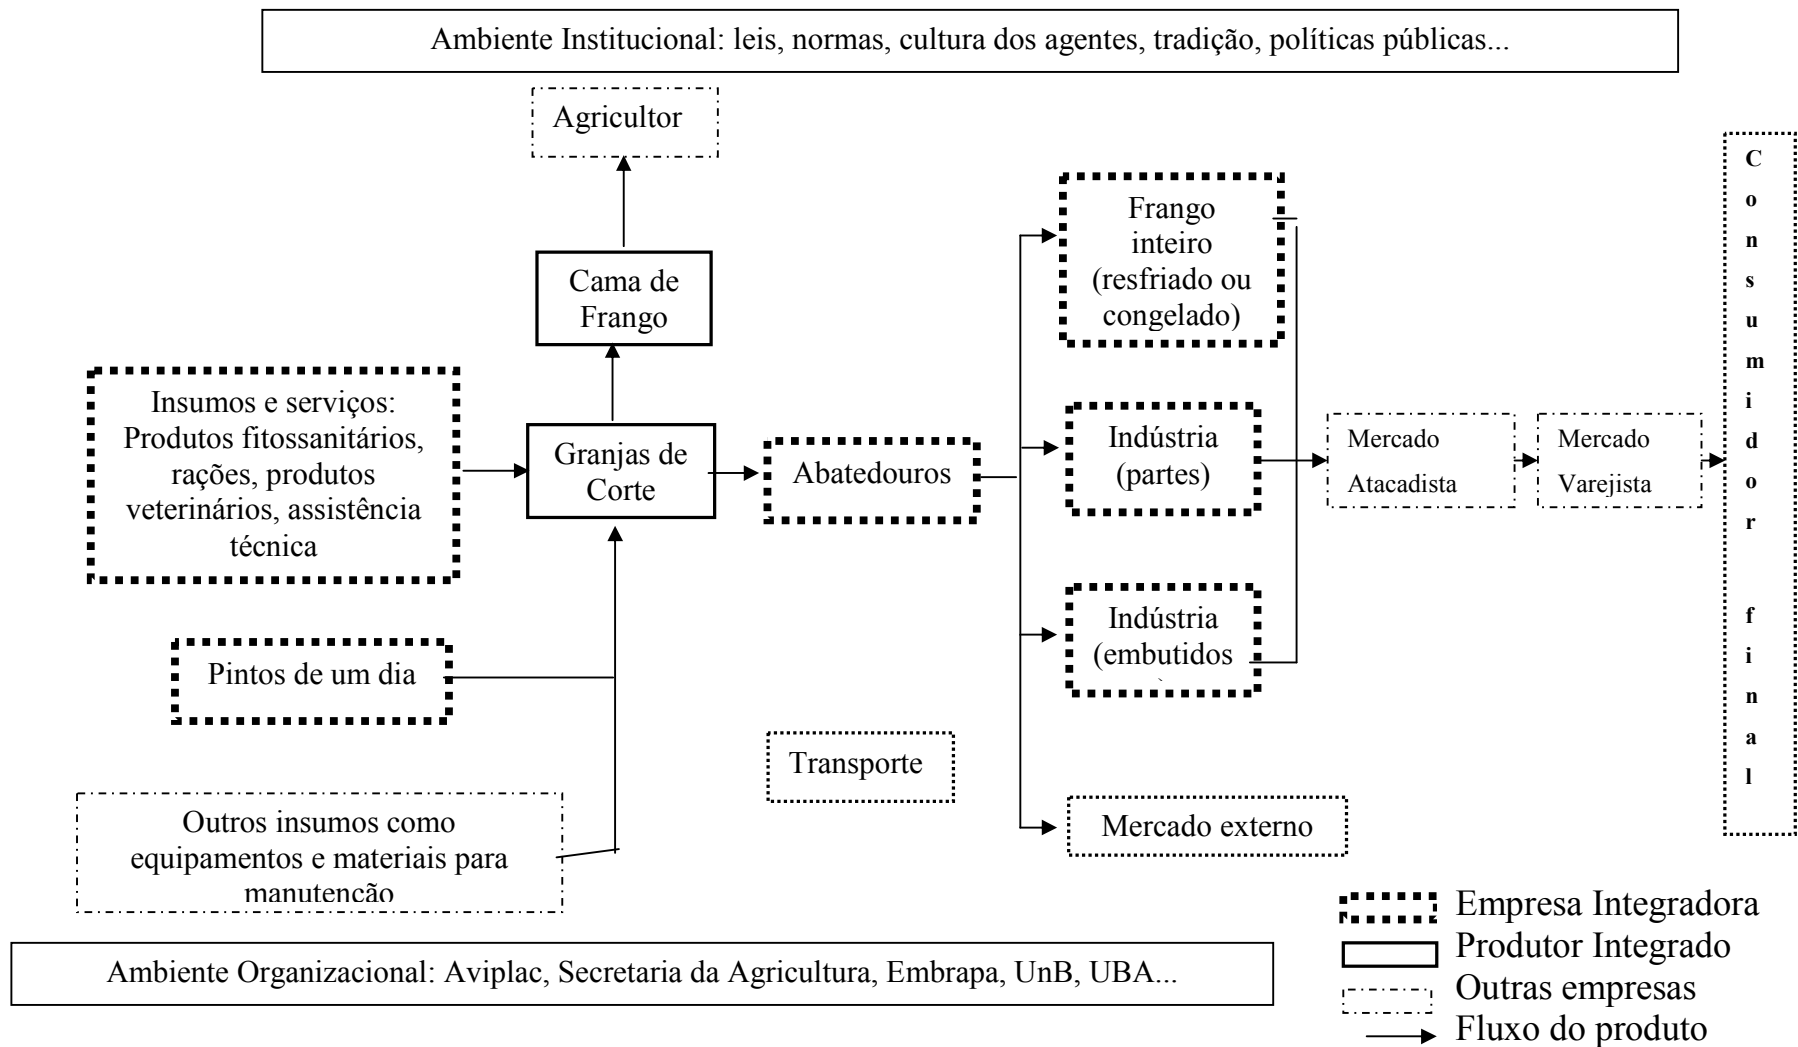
Ambiente Institucional: leis, normas, cultura dos agentes, tradição, políticas públicas...

Agricultor

Cama de Frango

Insumos e serviços: Produtos fitossanitários, rações, produtos veterinários, assistência técnica

Granjas de Corte

Abatedouros

Frango inteiro (resfriado ou congelado)

Indústria (partes)

Indústria (embutidos

Mercado externo

Mercado Atacadista

Mercado Varejista

C o n s u m i d o r

f i n a l

Pintos de um dia

Transporte

Outros insumos como equipamentos e materiais para manutenção

Ambiente Organizacional: Aviplac, Secretaria da Agricultura, Embrapa, UnB, UBA...

Empresa Integradora
Produtor Integrado
Outras empresas
Fluxo do produto